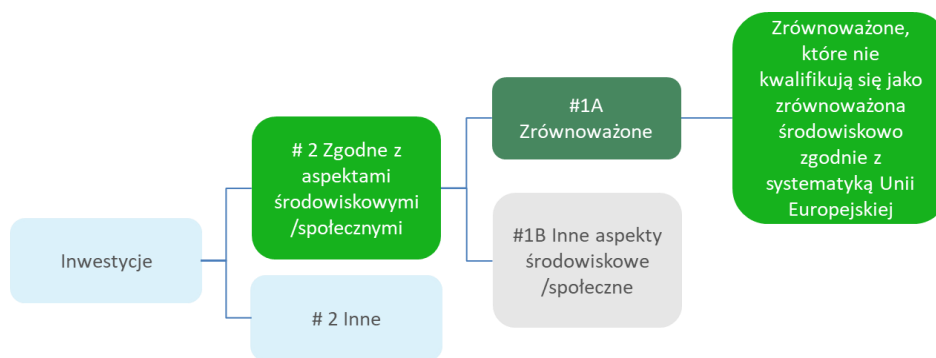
Inwestycje

# 2 Zgodne z aspektami środowiskowymi /społecznymi

# 2 Inne

#1A Zrównoważone

#1B Inne aspekty środowiskowe /społeczne

Zrównoważone, które nie kwalifikują się jako zrównoważona środowiskowo zgodnie z systematyką Unii Europejskiej